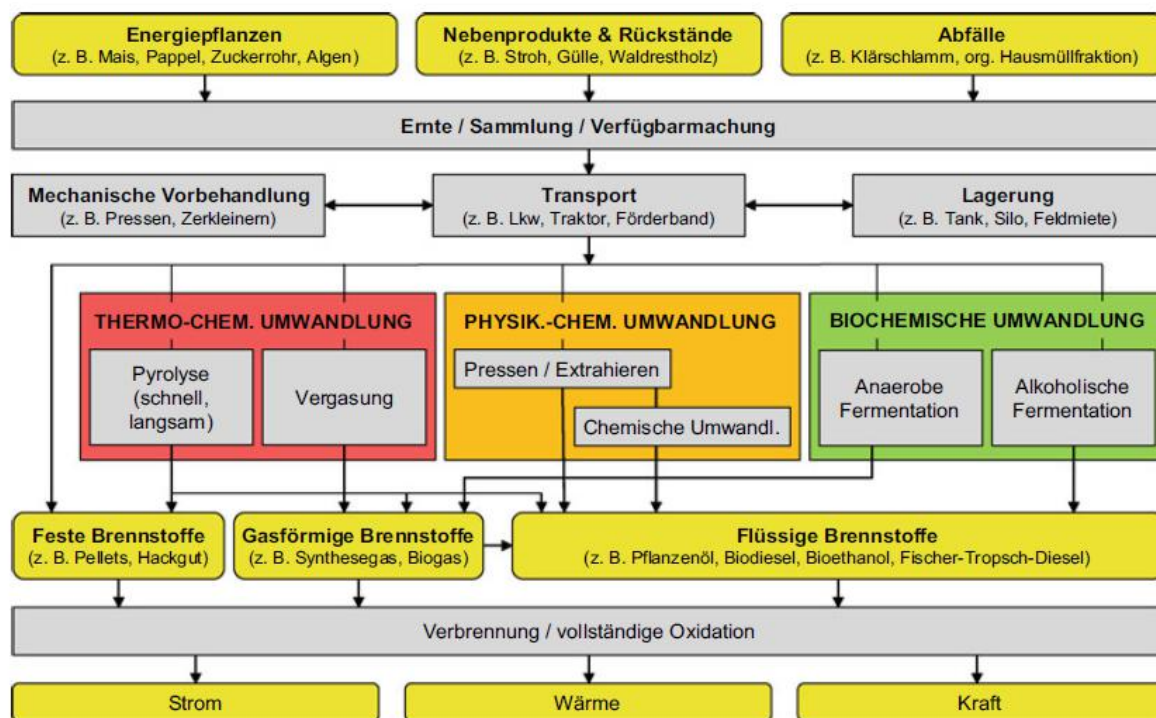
Energiepflanzen
(z. B. Mais, Pappel, Zuckerrohr, Algen)

Nebenprodukte & Rückstände
(z. B. Stroh, Gülle, Waldrestholz)

Abfälle
(z. B. Klärschlamm, org. Hausmüllfraktion)

Ernte / Sammlung / Verfügbarmachung

Mechanische Vorbehandlung
(z. B. Pressen, Zerkleinern)

Transport
(z. B. Lkw, Traktor, Förderband)

Lagerung
(z. B. Tank, Silo, Feldmiete)

THERMO-CHEM. UMWANDLUNG

Pyrolyse (schnell, langsam)

Vergasung

PHYSIK.-CHEM. UMWANDLUNG

Pressen / Extrahieren

Chemische Umwandl.

BIOCHEMISCHE UMWANDLUNG

Anaerobe Fermentation

Alkoholische Fermentation

Feste Brennstoffe
(z. B. Pellets, Hackgut)

Gasförmige Brennstoffe
(z. B. Synthesegas, Biogas)

Flüssige Brennstoffe
(z. B. Pflanzenöl, Biodiesel, Bioethanol, Fischer-Tropsch-Diesel)

Verbrennung / vollständige Oxidation

Strom

Wärme

Kraft